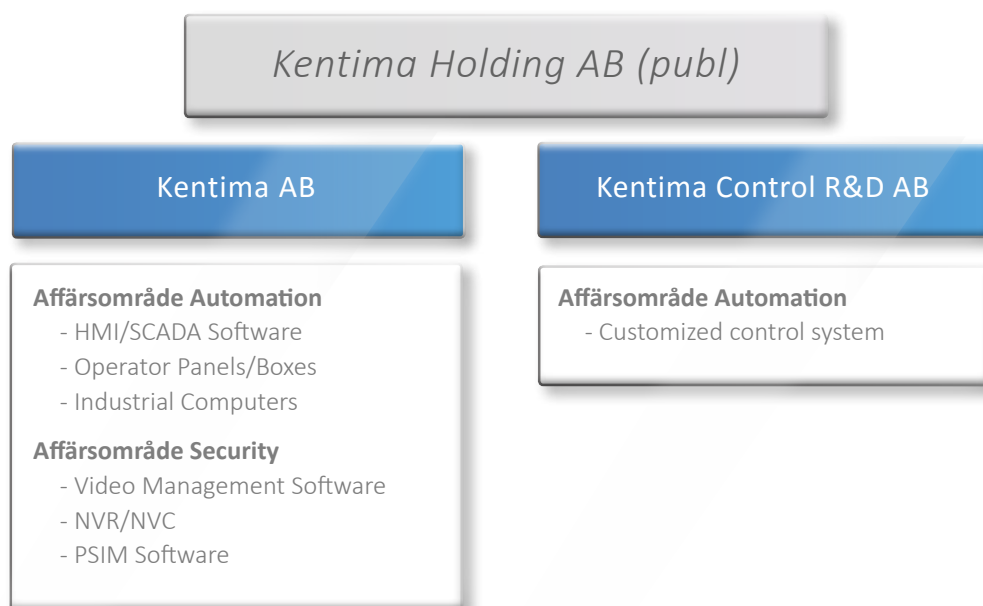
Kentima Holding AB (publ)

Kentima AB

Affärsområde Automation
- HMI/SCADA Software
- Operator Panels/Boxes
- Industrial Computers

Affärsområde Security
- Video Management Software
- NVR/NVC
- PSIM Software

Kentima Control R&D AB

Affärsområde Automation
- Customized control system